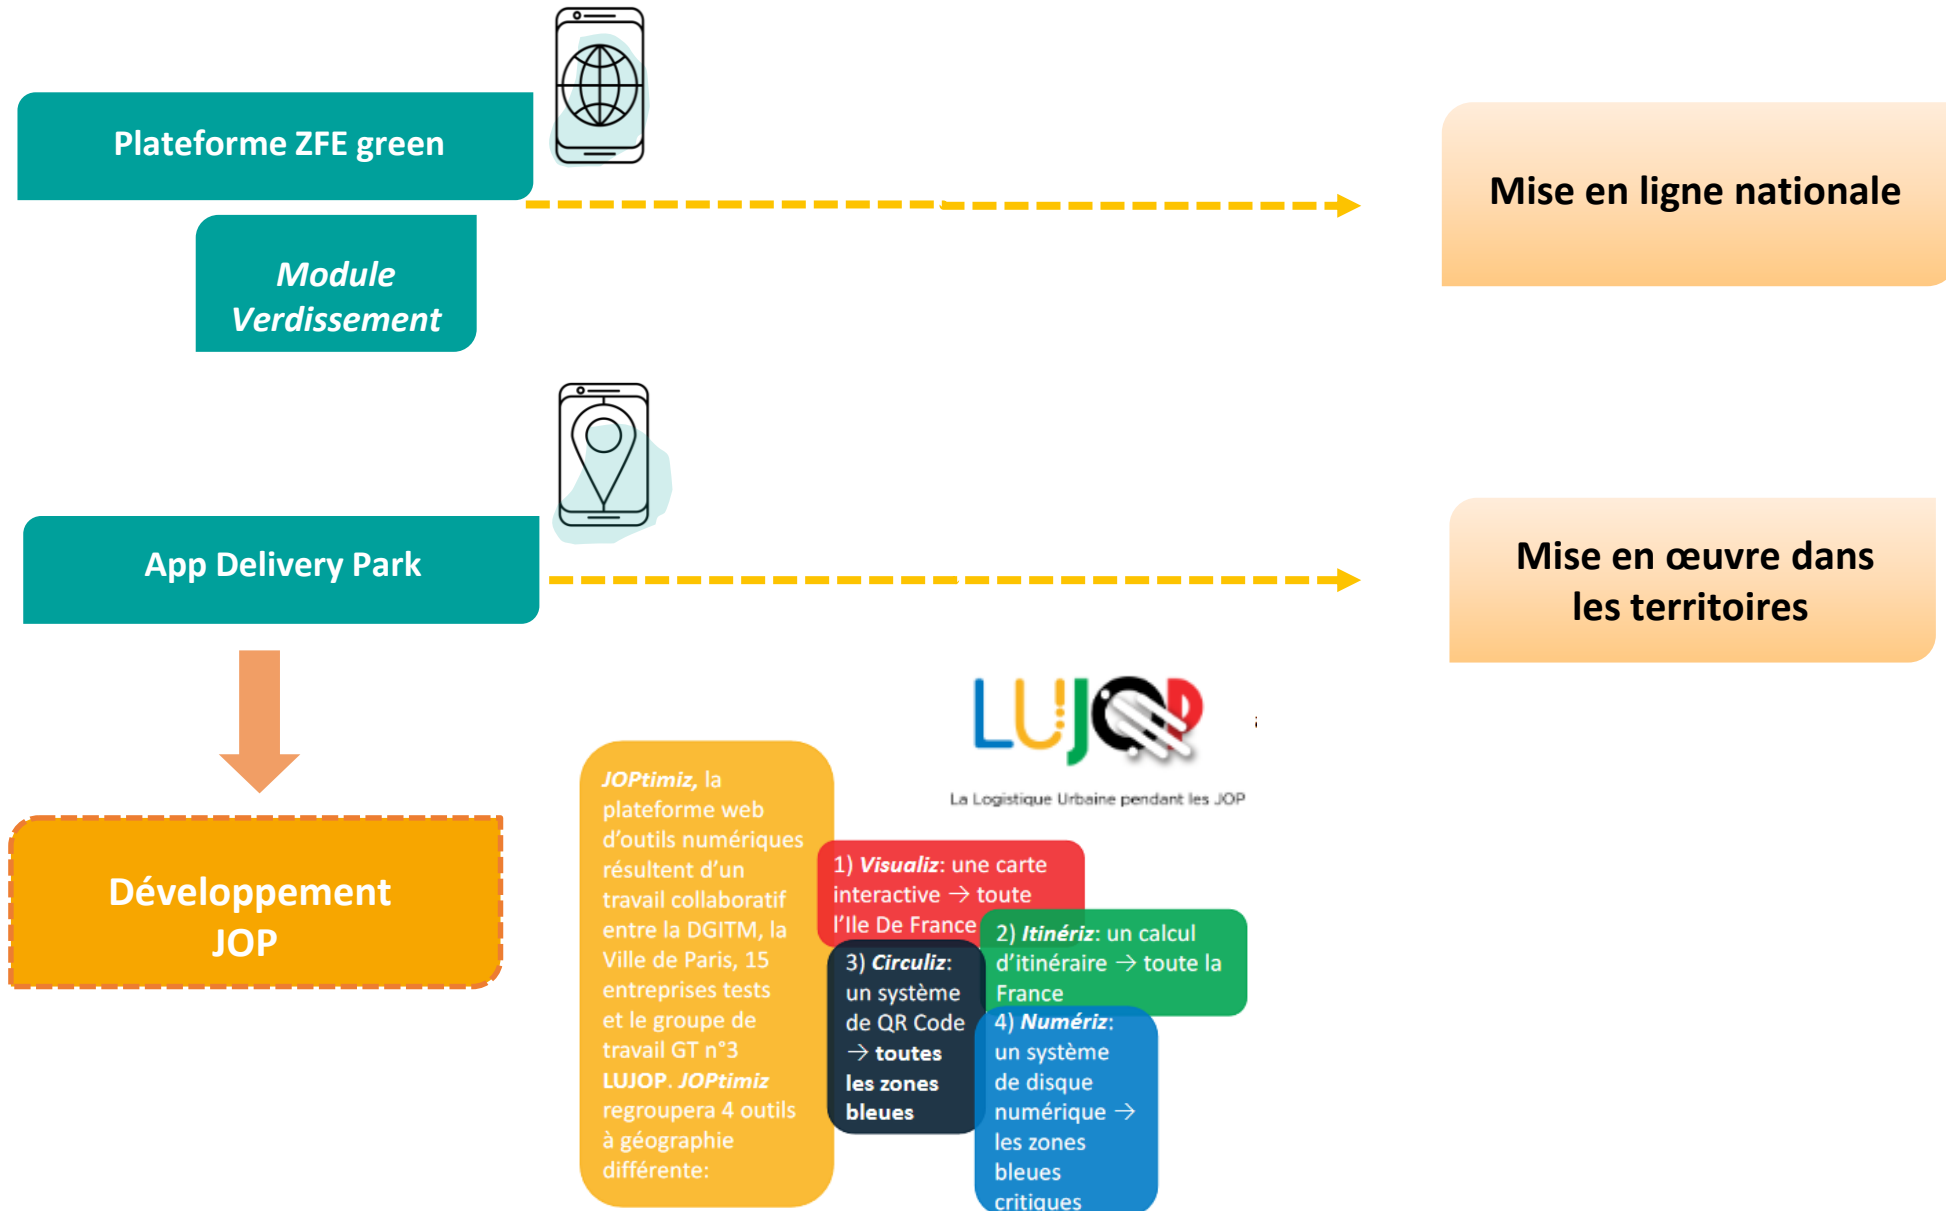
Plateforme ZFE green

Module Verdissement

Mise en ligne nationale

App Delivery Park

Mise en œuvre dans les territoires

Développement JOP

LUJOP

La Logistique Urbaine pendant les JOP

JOPtimiz, la plateforme web d'outils numériques résultent d'un travail collaboratif entre la DGITM, la Ville de Paris, 15 entreprises tests et le groupe de travail GT n°3 LUJOP. JOPtimiz regroupera 4 outils à géographie différente:

1) Visualiz: une carte interactive → toute l'Ile De France

2) Itinériz: un calcul d'itinéraire → toute la France

3) Circuliz: un système de QR Code → toutes les zones bleues

4) Numériz: un système de disque numérique → les zones bleues critiques